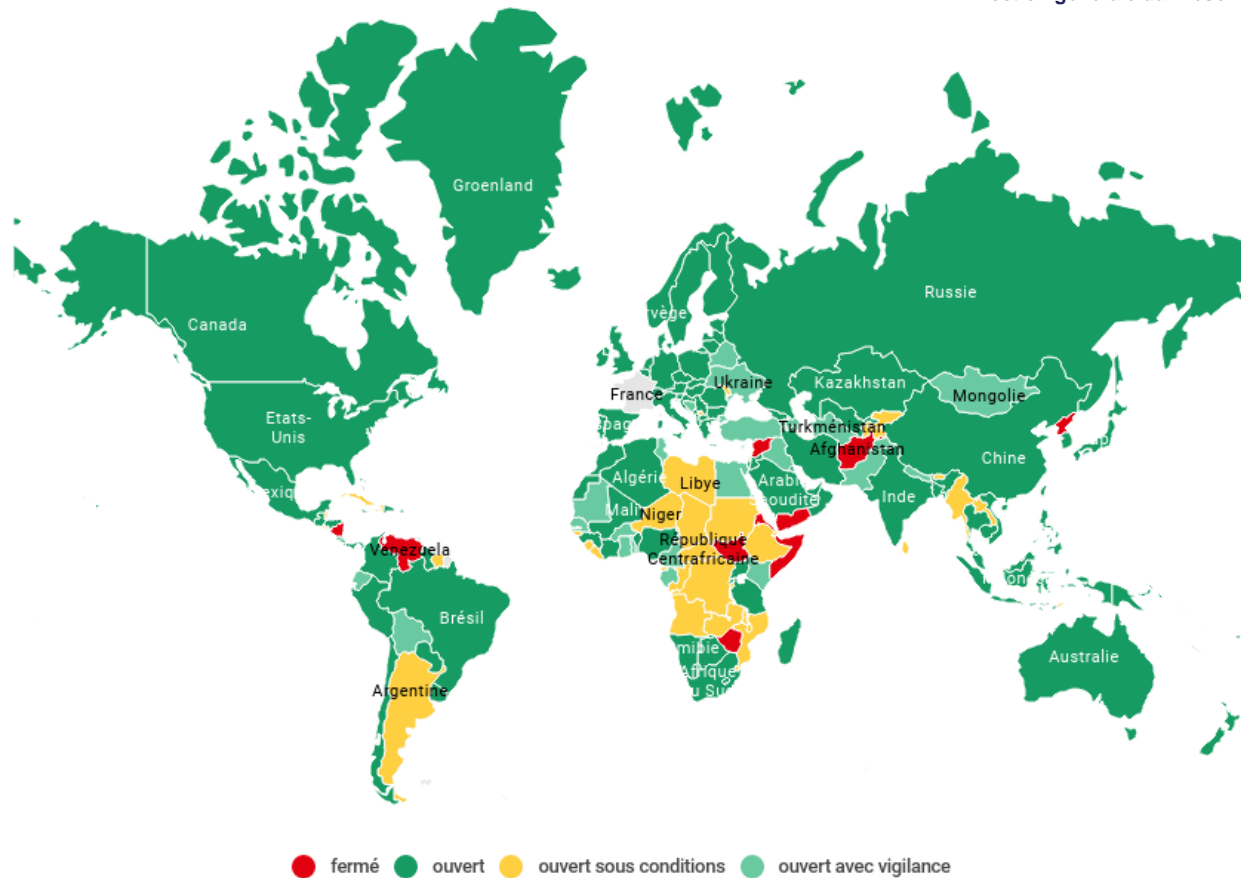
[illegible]

Groenland

Russie

Canada

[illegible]rvège

Ukraine

Kazakhstan

Mongolie

France

Etats-Unis

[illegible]spag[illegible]

Turkménistan

Afghanistan

Chine

Algéri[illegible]

Libye

Arabi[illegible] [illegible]oudite

Inde

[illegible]exiq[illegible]

Mali

Niger

République Centrafricaine

Venezuela

Brésil

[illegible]

Australie

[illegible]mibie

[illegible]frique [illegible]u Sud

Argentine

fermé

ouvert

ouvert sous conditions

ouvert avec vigilance